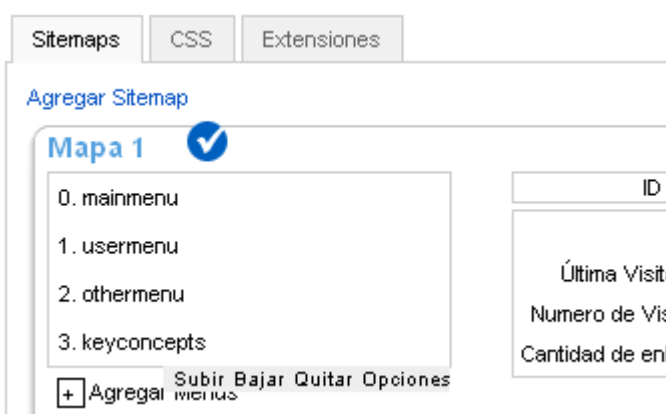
Sitemaps CSS Extensiones

Agregar Sitemap

Mapa 1

0. mainmenu

1. usermenu

2. othermenu

3. keyconcepts

+ Agregar Menus

Subir Bajar Quitar Opciones

ID

Última Visit

Numero de Vis

Cantidad de en